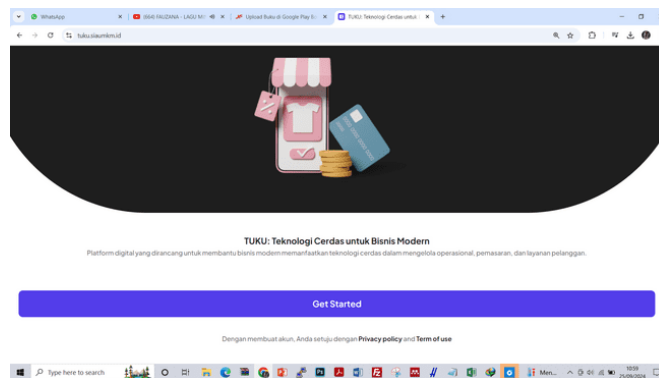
WhatsApp
SNHI FAUZANA - LAGU NI
Upload Buku di Google Play S
TUKU: Teknologi Cerdas untuk
+
tuku.siaumkm.id

TUKU: Teknologi Cerdas untuk Bisnis Modern
Platform digital yang dirancang untuk membantu bisnis modern memanfaatkan teknologi cerdas dalam mengelola operasional, pemasaran, dan layanan pelanggan.

Get Started

Dengan membuat akun, Anda setuju dengan Privacy policy and Term of use

Type here to search
Men...
10:59
25/09/2024